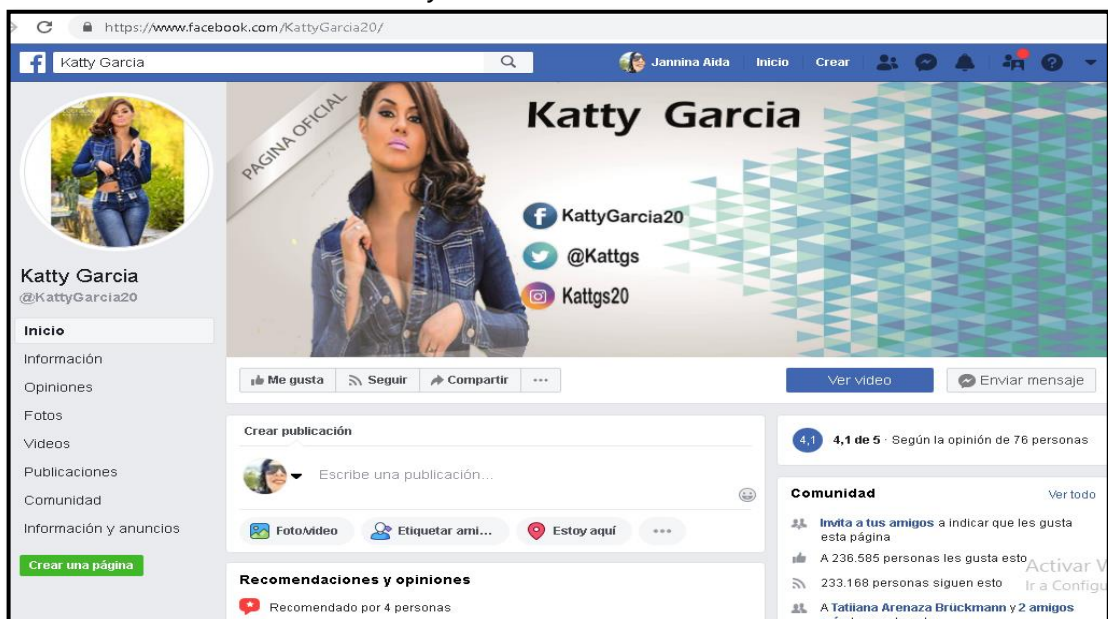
https://www.facebook.com/KattyGarcia20/

Katty Garcia

Jannina Aida Inicio Crear

Katty Garcia
@KattyGarcia20

Inicio
Información
Opiniones
Fotos
Videos
Publicaciones
Comunidad
Información y anuncios

Crear una página

PAGINA OFICIAL

Katty Garcia

KattyGarcia20
@Kattgs
Kattgs20

Me gusta Seguir Compartir ···

Ver video Enviar mensaje

Crear publicación

Escribe una publicación...

Foto/video Etiquetar ami... Estoy aquí ···

Recomendaciones y opiniones

Recomendado por 4 personas

4,1 4,1 de 5 · Según la opinión de 76 personas

Comunidad Ver todo

Invita a tus amigos a indicar que les gusta esta página

A 236.585 personas les gusta esto

233.168 personas siguen esto

A Tatiiana Arenaza Brückmann y 2 amigos

Activar V
Ir a Configu